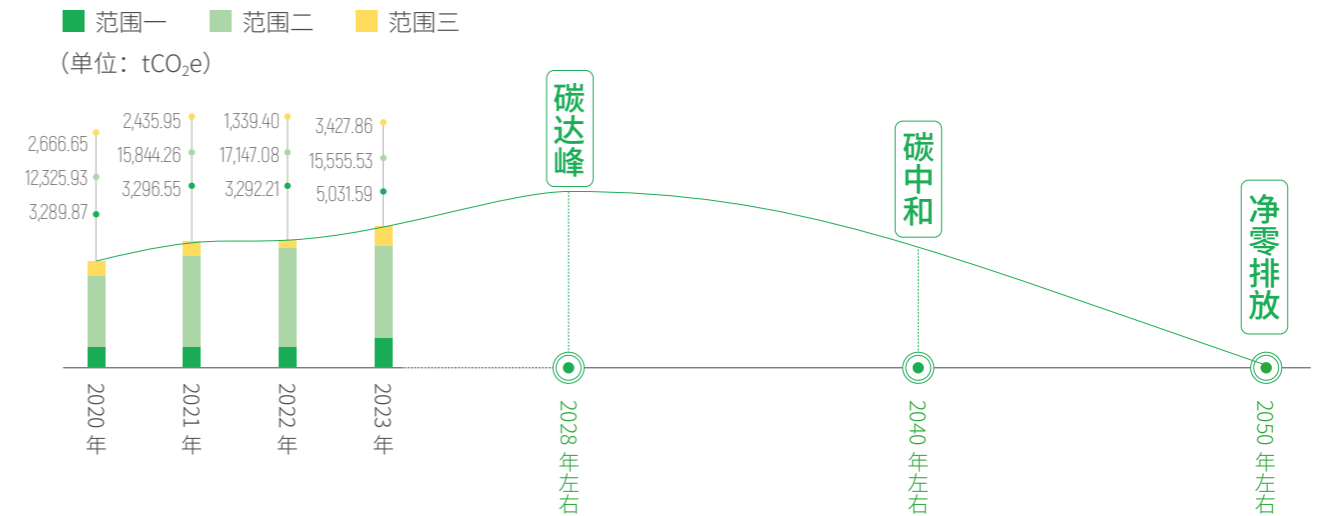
范围一 范围二 范围三

（单位：$tCO_2e$）

2,666.65
12,325.93
3,289.87

2,435.95
15,844.26
3,296.55

1,339.40
17,147.08
3,292.21

3,427.86
15,555.53
5,031.59

碳达峰

碳中和

净零排放

2020 年

2021 年

2022 年

2023 年

2028 年左右

2040 年左右

2050 年左右